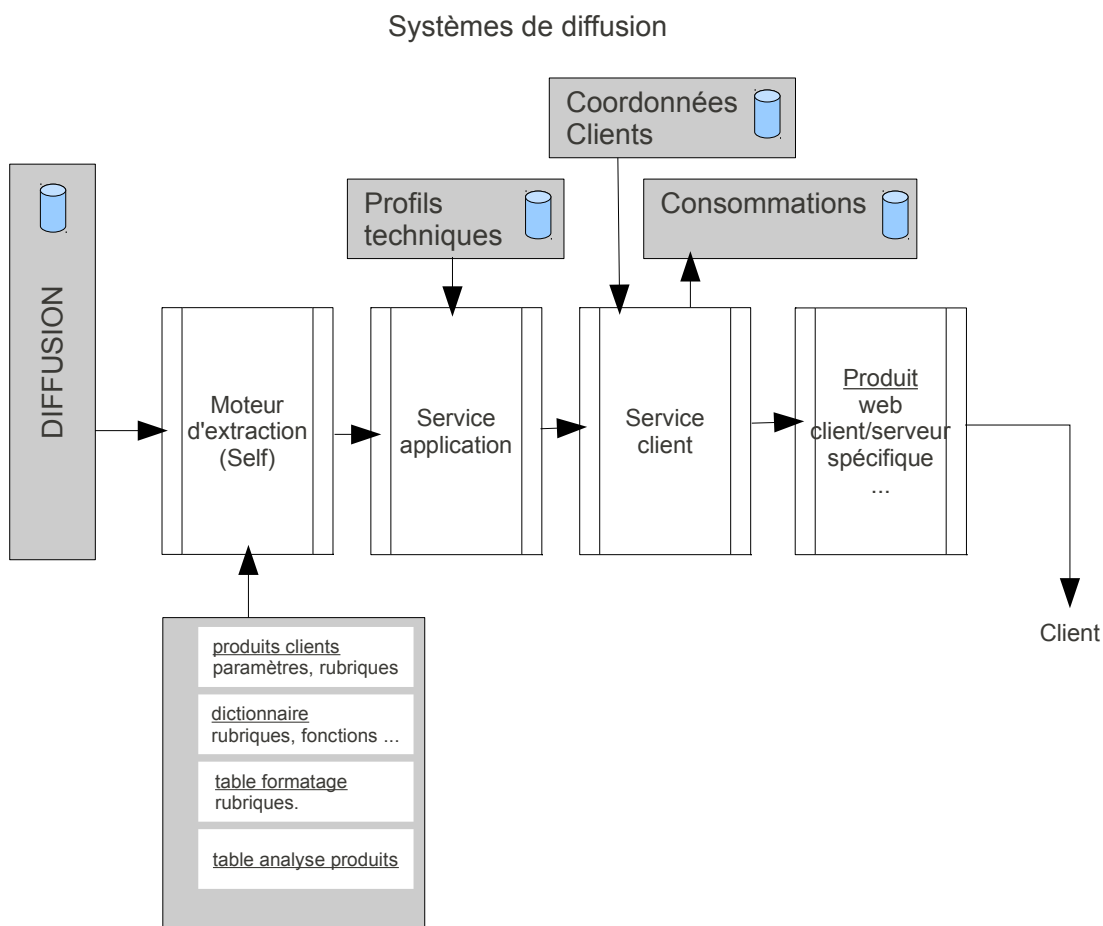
Systèmes de diffusion

Coordonnées Clients

Profils techniques

Consommations

DIFFUSION

Moteur d'extraction (Self)

Service application

Service client

Produit
web
client/serveur
spécifique
...

Client

produits clients
paramètres, rubriques

dictionnaire
rubriques, fonctions ...

table formatage
rubriques.

table analyse produits